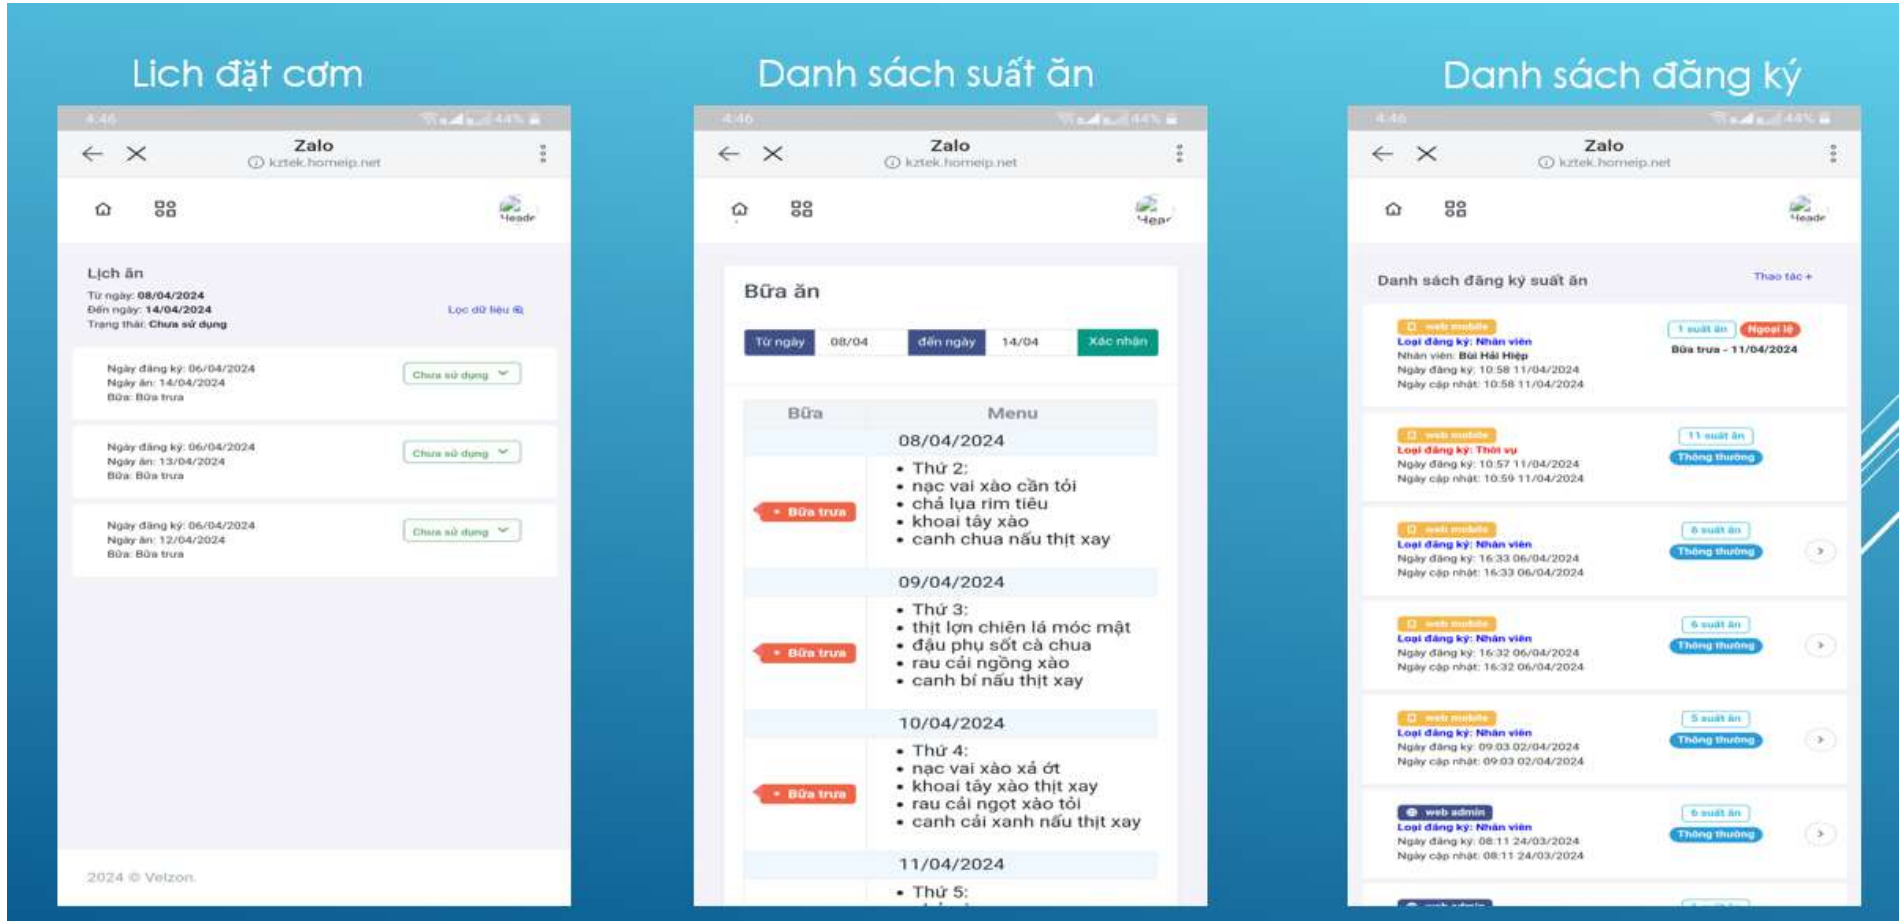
Lịch đặt cơm

4:46

Zalo
kztek.homeip.net

Heade

Lịch ăn
Từ ngày: 08/04/2024
Đến ngày: 14/04/2024
Trạng thái: Chưa sử dụng

Lọc dữ liệu

Ngày đăng ký: 06/04/2024
Ngày ăn: 14/04/2024
Bữa: Bữa trưa
Chưa sử dụng

Ngày đăng ký: 06/04/2024
Ngày ăn: 13/04/2024
Bữa: Bữa trưa
Chưa sử dụng

Ngày đăng ký: 06/04/2024
Ngày ăn: 12/04/2024
Bữa: Bữa trưa
Chưa sử dụng

2024 © Velzon.

Danh sách suất ăn

4:46

Zalo
kztek.homeip.net

Hear

Bữa ăn

Từ ngày 08/04 đến ngày 14/04 Xác nhận

| Bữa | Menu |
|---|---|
| | 08/04/2024 |
| Bữa trưa | • Thứ 2: • nạc vai xào cần tỏi • chả lụa rim tiêu • khoai tây xào • canh chua nấu thịt xay |
| | 09/04/2024 |
| Bữa trưa | • Thứ 3: • thịt lợn chiên lá móc mật • đậu phụ sốt cà chua • rau cải ngồng xào • canh bí nấu thịt xay |
| | 10/04/2024 |
| Bữa trưa | • Thứ 4: • nạc vai xào xả ớt • khoai tây xào thịt xay • rau cải ngọt xào tỏi • canh cải xanh nấu thịt xay |
| | 11/04/2024 |
| | • Thứ 5: |

Danh sách đăng ký

4:46

Zalo
kztek.homeip.net

Heade

Danh sách đăng ký suất ăn
Thao tác +

web mobile
Loại đăng ký: Nhân viên
Nhân viên: Bùi Hải Hiệp
Ngày đăng ký: 10:58 11/04/2024
Ngày cập nhật: 10:58 11/04/2024
1 suất ăn Ngoại lệ
Bữa trưa - 11/04/2024

web mobile
Loại đăng ký: Thời vụ
Ngày đăng ký: 10:57 11/04/2024
Ngày cập nhật: 10:59 11/04/2024
11 suất ăn
Thông thường

web mobile
Loại đăng ký: Nhân viên
Ngày đăng ký: 16:33 06/04/2024
Ngày cập nhật: 16:33 06/04/2024
6 suất ăn
Thông thường

web mobile
Loại đăng ký: Nhân viên
Ngày đăng ký: 16:32 06/04/2024
Ngày cập nhật: 16:32 06/04/2024
6 suất ăn
Thông thường

web mobile
Loại đăng ký: Nhân viên
Ngày đăng ký: 09:03 02/04/2024
Ngày cập nhật: 09:03 02/04/2024
5 suất ăn
Thông thường

web admin
Loại đăng ký: Nhân viên
Ngày đăng ký: 08:11 24/03/2024
Ngày cập nhật: 08:11 24/03/2024
6 suất ăn
Thông thường